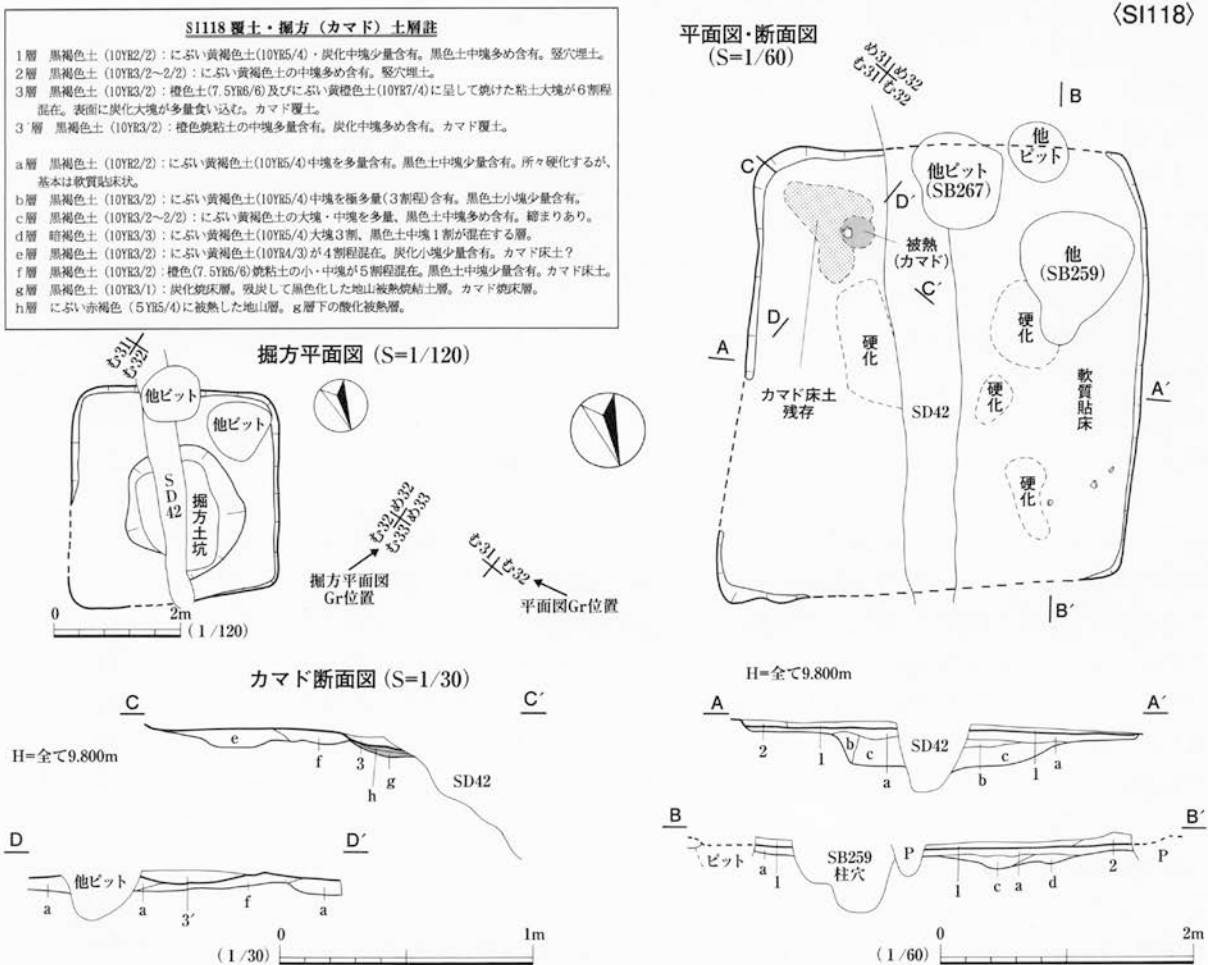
SI118 覆土・掘方（カマド）土層註

1層　黒褐色土（10YR2/2）：にぶい黄褐色土(10YR5/4)・炭化中塊少量含有。黒色土中塊多め含有。竪穴埋土。
2層　黒褐色土（10YR3/2～2/2）：にぶい黄褐色土の中塊多め含有。竪穴埋土。
3層　黒褐色土（10YR3/2）：橙色土(7.5YR6/6)及びにぶい黄橙色土(10YR7/4)に呈して焼けた粘土大塊が6割程混在。表面に炭化大塊が多量食い込む。カマド覆土。
3´層　黒褐色土（10YR3/2）：橙色焼粘土の中塊多量含有。炭化中塊多め含有。カマド覆土。

a層　黒褐色土（10YR2/2）：にぶい黄褐色土(10YR5/4)中塊を多量含有。黒色土中塊少量含有。所々硬化するが、基本は軟質貼床状。
b層　黒褐色土（10YR3/2）：にぶい黄褐色土(10YR5/4)中塊を極多量（3割程）含有。黒色土小塊少量含有。
c層　黒褐色土（10YR3/2～2/2）：にぶい黄褐色土の大塊・中塊を多量、黒色土中塊多め含有。締まりあり。
d層　暗褐色土（10YR3/3）：にぶい黄褐色土(10YR5/4)大塊3割、黒色土中塊1割が混在する層。
e層　黒褐色土（10YR3/2）：にぶい黄褐色土(10YR4/3)が4割程混在。炭化小塊少量含有。カマド床土？
f層　黒褐色土（10YR3/2）：橙色(7.5YR6/6)焼粘土の小・中塊が5割程混在。黒色土中塊少量含有。カマド床土。
g層　黒褐色土（10YR3/1）：炭化焼床層。吸炭して黒色化した地山被熱焼結土層。カマド焼床層。
h層　にぶい赤褐色（5YR5/4）に被熱した地山層。g層下の酸化被熱層。

〈SI118〉

平面図・断面図
(S=1/60)

め31｜め32
む31｜む32

B
C
他ピット
他ピット (SB267)
D´
被熱 (カマド)
C´
他 (SB259)
D
硬化
硬化
A
カマド床土残存
SD42
硬化
軟質貼床
A´
硬化
B´

掘方平面図 (S=1/120)

む31
む32
他ピット
他ピット
SD42
掘方土坑
む32｜め32
む33｜め33
掘方平面図 Gr位置
む31｜む32
平面図Gr位置
0　2m
(1/120)

カマド断面図 (S=1/30)

C　C´
H=全て9.800m
e
f
3
h
g
SD42
D　D´
他ピット
a
a
3´
f
a
0　1m
(1/30)

H=全て9.800m
A　A´
2
1
b
c
SD42
a
c
b
1
a
B　B´
ピット
a
1
SB259 柱穴
P
1
c
a
d
2
P
(1/60)
0　2m